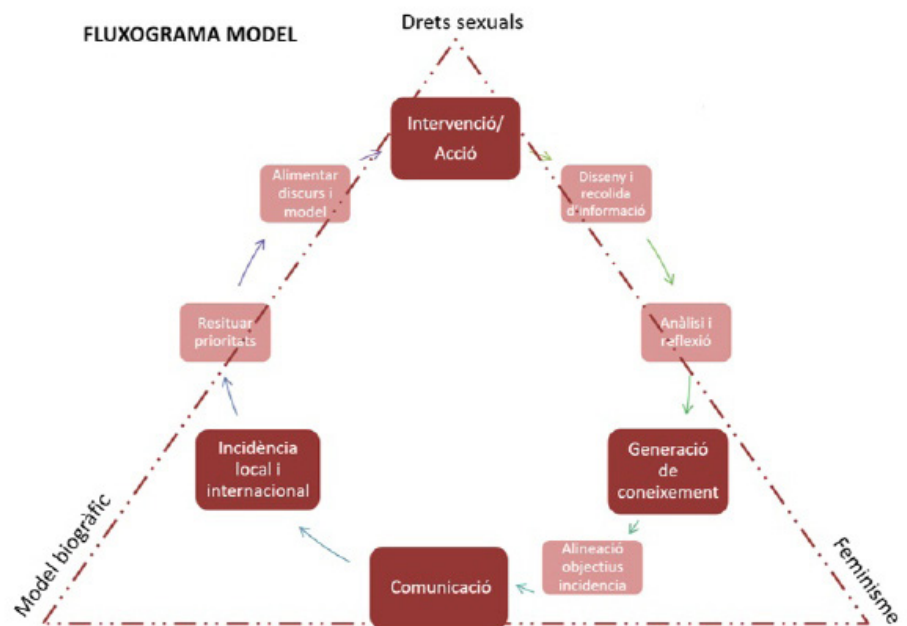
FLUXOGRAMA MODEL

Drets sexuals

Intervenció/ Acció

Disseny i recolida d'informació

Anàlisi i reflexió

Generació de coneixement

Alineació objectius incidencia

Comunicació

Incidència local i internacional

Resituar prioritats

Alimentar discurs i model

Model biogràfic

Feminisme